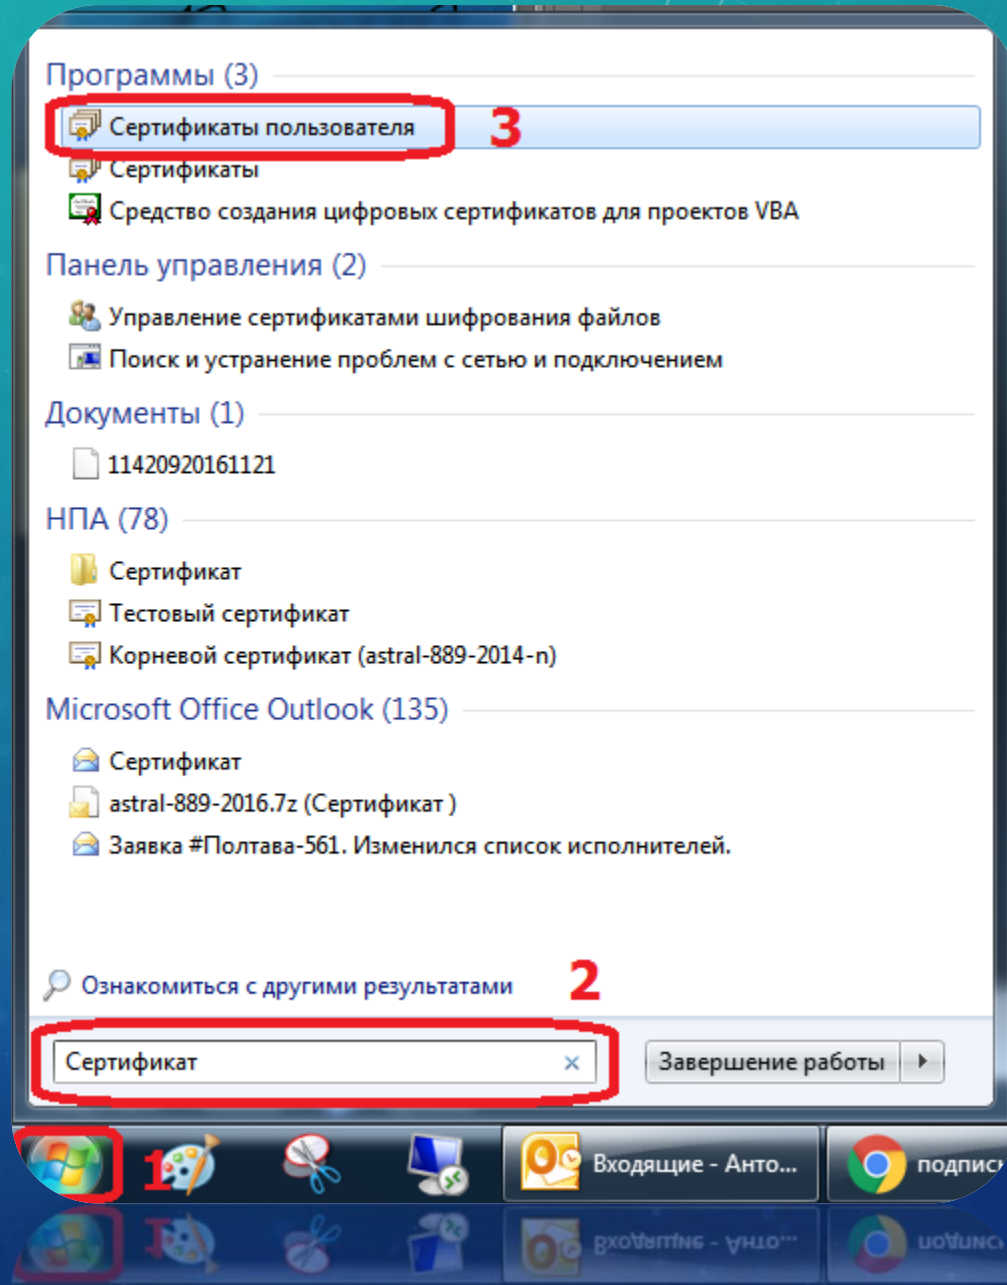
Программы (3)

Сертификаты пользователя 3

Сертификаты

Средство создания цифровых сертификатов для проектов VBA

Панель управления (2)

Управление сертификатами шифрования файлов

Поиск и устранение проблем с сетью и подключением

Документы (1)

11420920161121

НПА (78)

Сертификат

Тестовый сертификат

Корневой сертификат (astral-889-2014-n)

Microsoft Office Outlook (135)

Сертификат

astral-889-2016.7z (Сертификат )

Заявка #Полтава-561. Изменился список исполнителей.

Ознакомиться с другими результатами 2

Сертификат ×

Завершение работы

1 Входящие - Анто... подпис